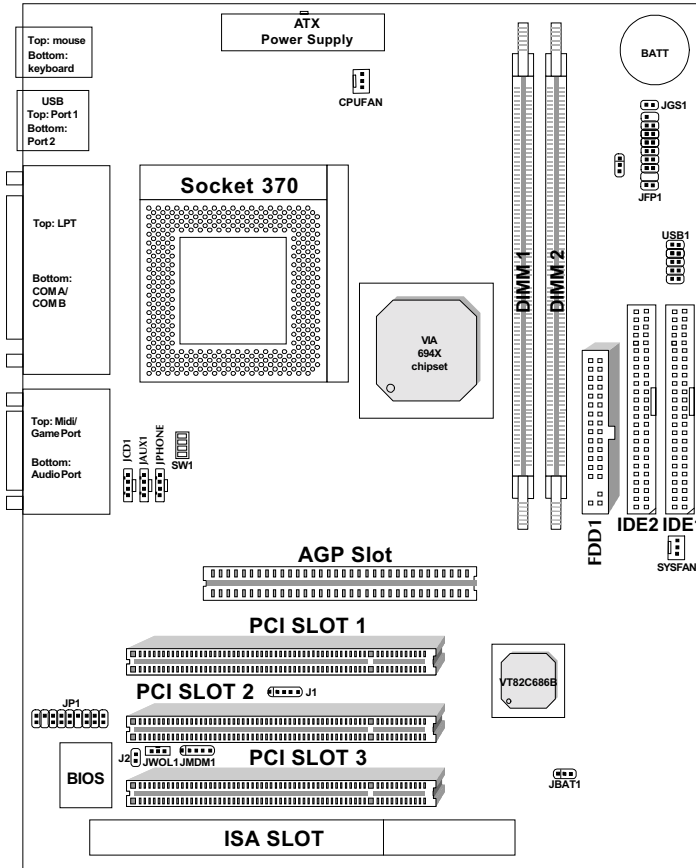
Top: mouse
Bottom: keyboard

ATX
Power Supply

BATT

CPUFAN

JGS1

USB
Top: Port 1
Bottom: Port 2

JFP1

Socket 370

Top: LPT

Bottom: COM A/ COM B

USB1

DIMM 1

DIMM 2

VIA
694X
chipset

Top: Midi/ Game Port

Bottom: Audio Port

JCD1

JAUX1

JPHONE

SW1

FDD1

IDE2

IDE1

SYSFAN

AGP Slot

PCI SLOT 1

VT82C686B

PCI SLOT 2

J1

JP1

J2

JWOL1

JMDM1

PCI SLOT 3

BIOS

JBAT1

ISA SLOT